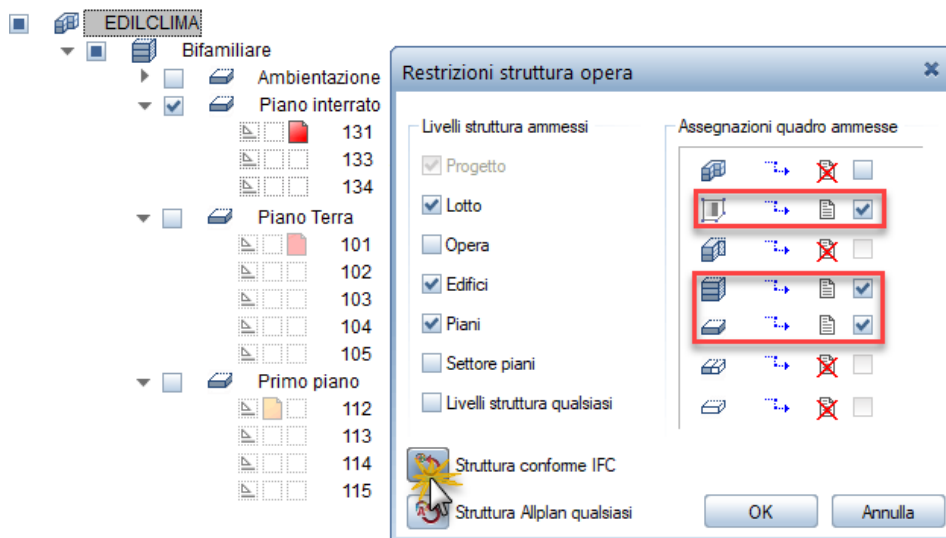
EDILCLIMA
Bifamiliare
Ambientazione
Piano interrato
131
133
134
Piano Terra
101
102
103
104
105
Primo piano
112
113
114
115

Restrizioni struttura opera

Livelli struttura ammessi
Progetto
Lotto
Opera
Edifici
Piani
Settore piani
Livelli struttura qualsiasi

Assegnazioni quadro ammesse

Struttura conforme IFC
Struttura Allplan qualsiasi

OK
Annulla